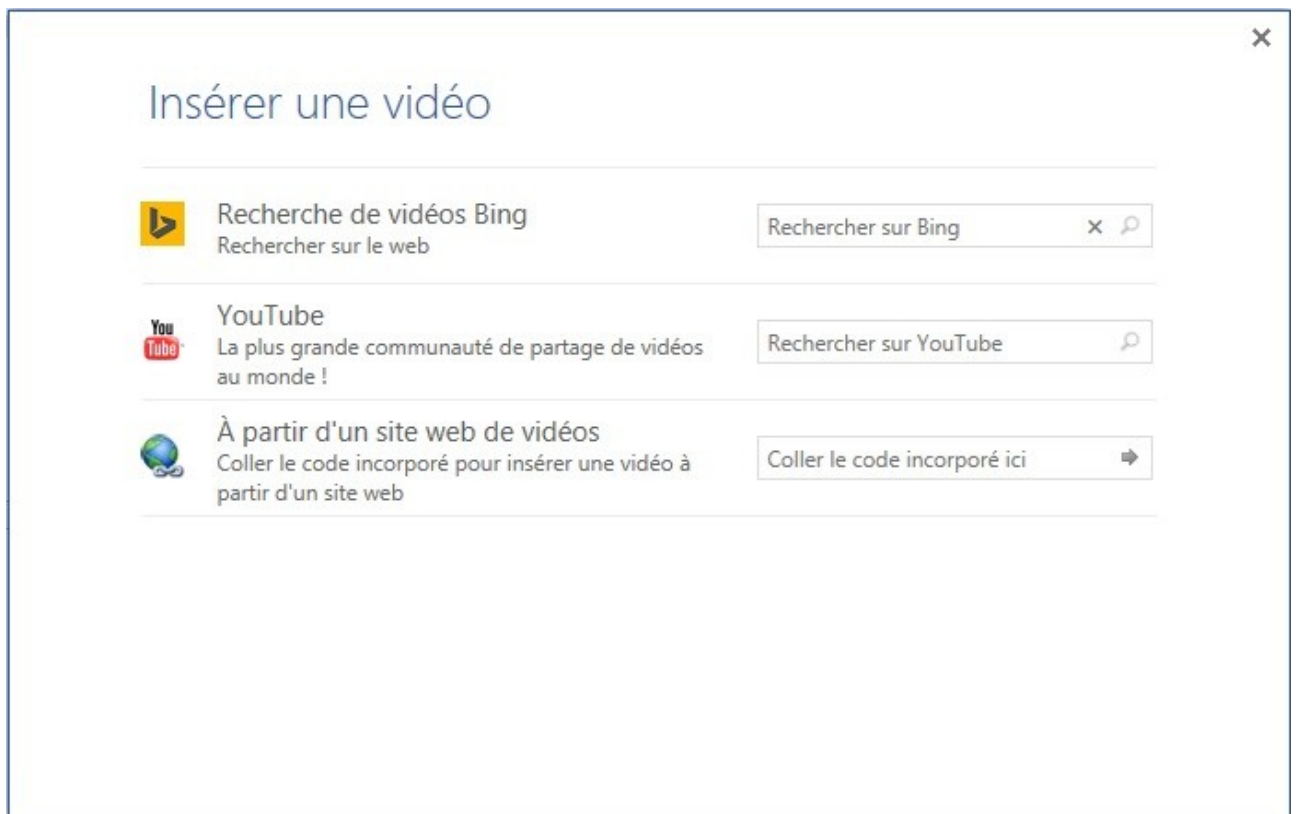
×

Insérer une vidéo

Recherche de vidéos Bing
Rechercher sur le web

Rechercher sur Bing ×

You Tube

YouTube
La plus grande communauté de partage de vidéos au monde !

Rechercher sur YouTube

À partir d'un site web de vidéos
Coller le code incorporé pour insérer une vidéo à partir d'un site web

Coller le code incorporé ici